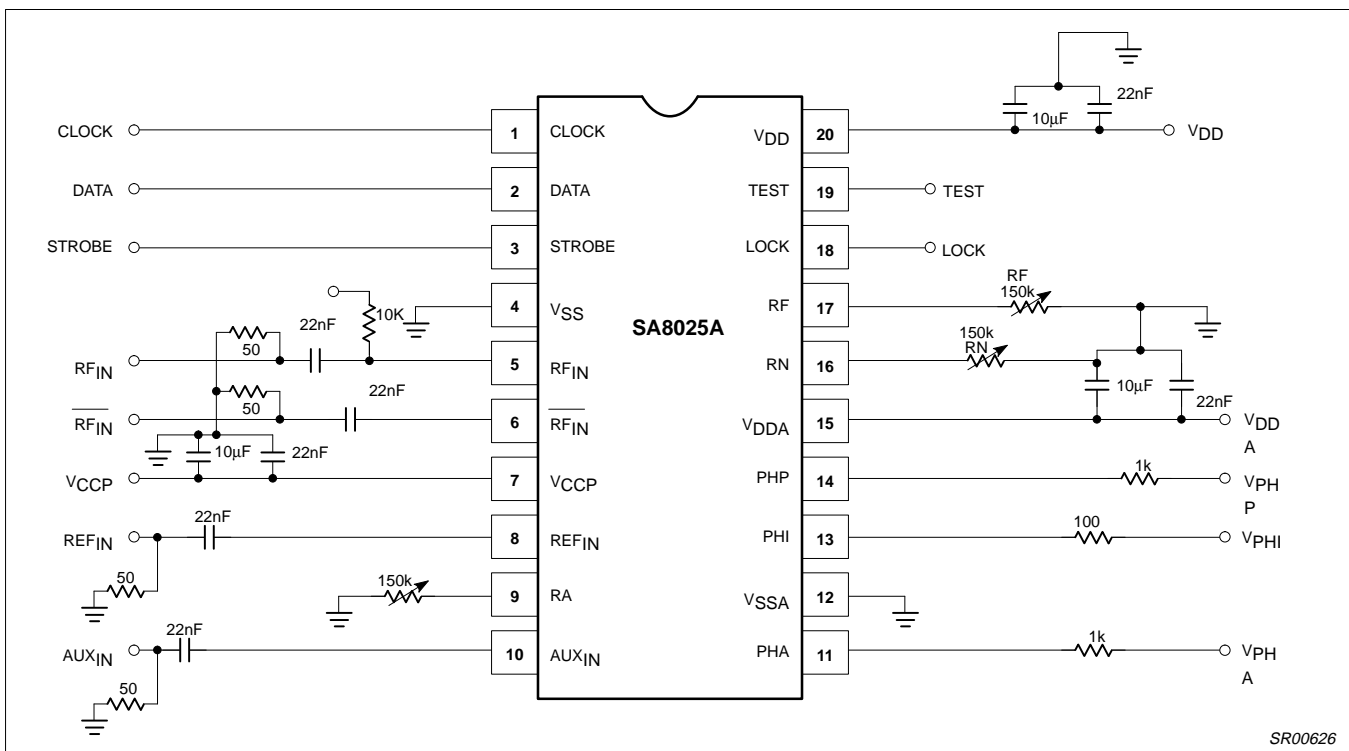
22nF

10µF

CLOCK

1

CLOCK

$V_{DD}$

20

$V_{DD}$

DATA

2

DATA

TEST

19

TEST

STROBE

3

STROBE

LOCK

18

LOCK

RF

150k

10K

4

$V_{SS}$

RF

17

22nF

SA8025A

150k

RN

50

$RF_{IN}$

5

$RF_{IN}$

RN

16

22nF

50

10µF

22nF

$\overline{RF_{IN}}$

6

$\overline{RF_{IN}}$

$V_{DDA}$

15

$V_{DD}$ A

10µF

22nF

$V_{CCP}$

7

$V_{CCP}$

PHP

14

1k

$V_{PH}$ P

22nF

$REF_{IN}$

8

$REF_{IN}$

PHI

13

100

$V_{PHI}$

50

150k

9

RA

$V_{SSA}$

12

22nF

$AUX_{IN}$

10

$AUX_{IN}$

PHA

11

1k

$V_{PH}$ A

50

SR00626